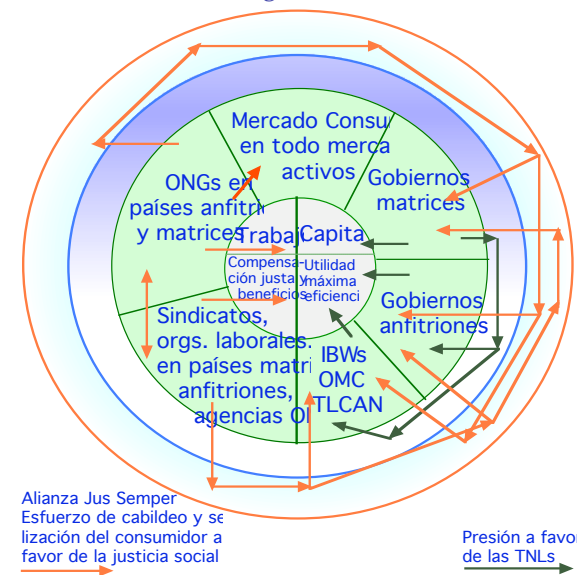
Mercado Consu en todo merca activos

ONGs en países anfitri y matrices

Gobiernos matrices

Trabaj

Capita

Compensa ción justa beneficios

Utilidad máxima eficienci

Gobiernos anfitriones

Sindicatos, orgs. laborales en países matri anfitriones, agencias OI

IBWs OMC TLCAN

Alianza Jus Semper
Esfuerzo de cabildeo y se lización del consumidor a favor de la justicia social

Presión a favor de las TNLs